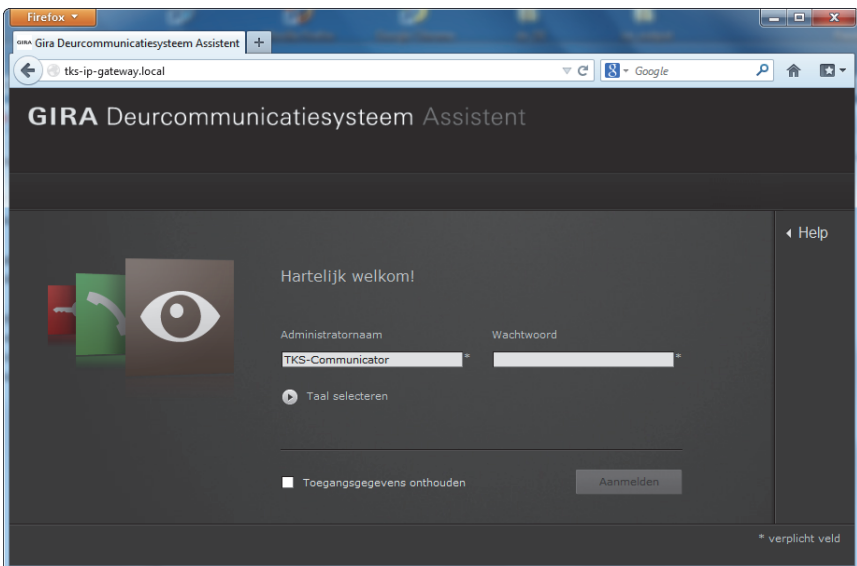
Firefox

GIRA Gira Deurcommunicatiesysteem Assistent +

tks-ip-gateway.local

Google

GIRA Deurcommunicatiesysteem Assistent

Help

Hartelijk welkom!

Administratornaam

Wachtwoord

TKS-Communicator *

*

Taal selecteren

Toegangsgegevens onthouden

Aanmelden

* verplicht veld